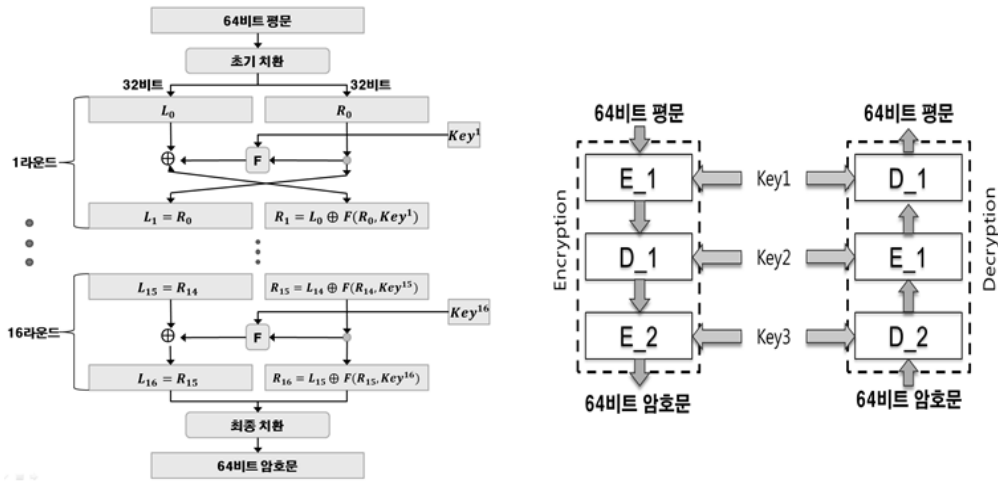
64비트 평문

초기 치환

32비트

32비트

$L_0$

$R_0$

$Key^1$

1라운드

$\oplus$

F

$L_1 = R_0$

$R_1 = L_0 \oplus F(R_0, Key^1)$

$L_{15} = R_{14}$

$R_{15} = L_{14} \oplus F(R_{14}, Key^{15})$

$Key^{16}$

16라운드

$\oplus$

F

$L_{16} = R_{15}$

$R_{16} = L_{15} \oplus F(R_{15}, Key^{16})$

최종 치환

64비트 암호문

64비트 평문

Encryption

E_1

D_1

E_2

64비트 암호문

Key1

Key2

Key3

64비트 평문

D_1

E_1

D_2

Decryption

64비트 암호문